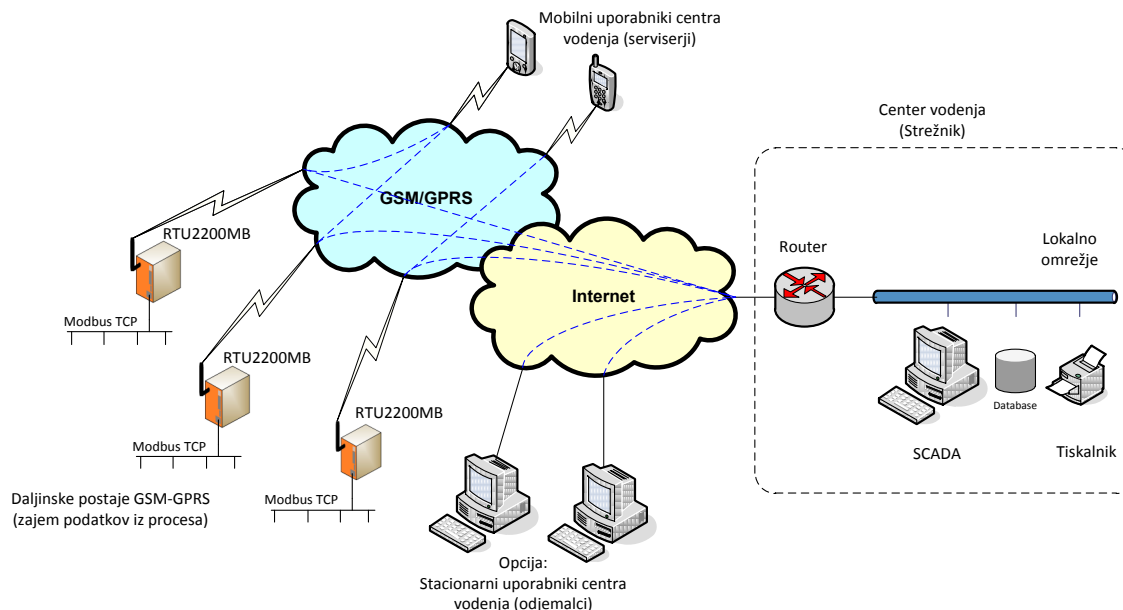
Mobilni uporabniki centra vodenja (serviserji)

Center vodenja (Strežnik)

GSM/GPRS

RTU2200MB

Router

Lokalno omrežje

Internet

Modbus TCP

RTU2200MB

Database

Modbus TCP

RTU2200MB

SCADA

Tiskalnik

Daljinske postaje GSM-GPRS (zajem podatkov iz procesa)

Modbus TCP

Opcija:
Stacionarni uporabniki centra vodenja (odjemalci)